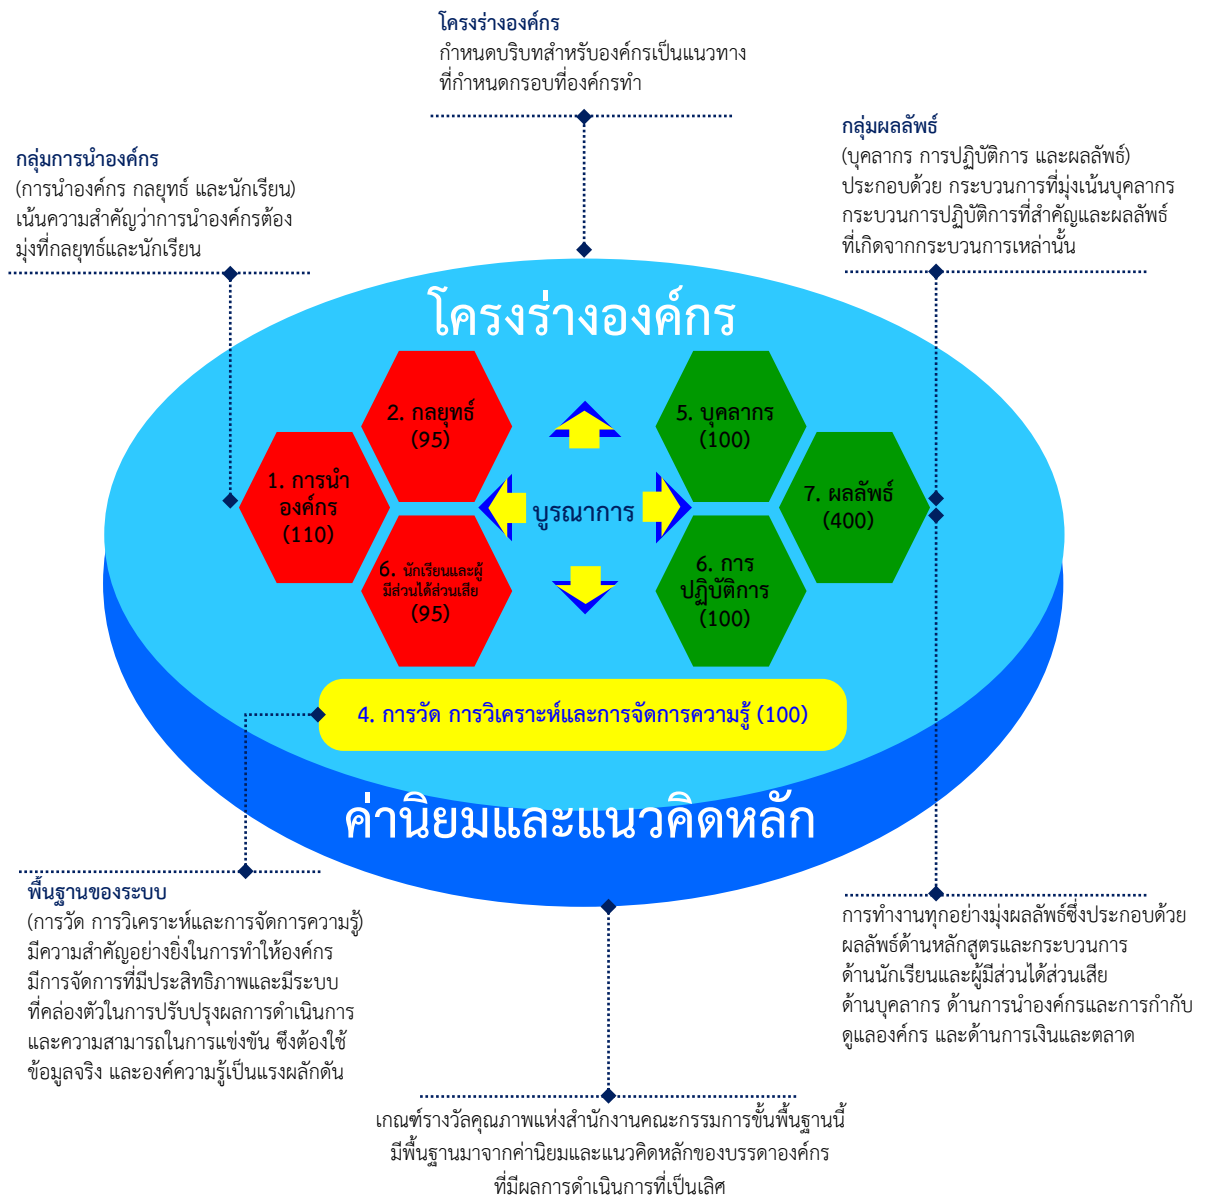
โครงร่างองค์กร
กำหนดบริบทสำหรับองค์กรเป็นแนวทางที่กำหนดกรอบที่องค์กรทำ

กลุ่มการนำองค์กร
(การนำองค์กร กลยุทธ์ และนักเรียน) เน้นความสำคัญว่าการนำองค์กรต้องมุ่งที่กลยุทธ์และนักเรียน

กลุ่มผลลัพธ์
(บุคลากร การปฏิบัติการ และผลลัพธ์) ประกอบด้วย กระบวนการที่มุ่งเน้นบุคลากร กระบวนการปฏิบัติการที่สำคัญและผลลัพธ์ที่เกิดจากกระบวนการเหล่านั้น

โครงร่างองค์กร

2. กลยุทธ์ (95)

1. การนำองค์กร (110)

6. นักเรียนและผู้มีส่วนได้ส่วนเสีย (95)

บูรณาการ

5. บุคลากร (100)

7. ผลลัพธ์ (400)

6. การปฏิบัติการ (100)

4. การวัด การวิเคราะห์และการจัดการความรู้ (100)

ค่านิยมและแนวคิดหลัก

พื้นฐานของระบบ
(การวัด การวิเคราะห์และการจัดการความรู้) มีความสำคัญอย่างยิ่งในการทำให้องค์กรมีการจัดการที่มีประสิทธิภาพและมีระบบที่คล่องตัวในการปรับปรุงผลการดำเนินการและความสามารถในการแข่งขัน ซึ่งต้องใช้ข้อมูลจริง และองค์ความรู้เป็นแรงผลักดัน

การทำงานทุกอย่างมุ่งผลลัพธ์ซึ่งประกอบด้วยผลลัพธ์ด้านหลักสูตรและกระบวนการด้านนักเรียนและผู้มีส่วนได้ส่วนเสีย ด้านบุคลากร ด้านการนำองค์กรและการกำกับดูแลองค์กร และด้านการเงินและตลาด

เกณฑ์รางวัลคุณภาพแห่งสำนักงานคณะกรรมการขั้นพื้นฐานนี้มีพื้นฐานมาจากค่านิยมและแนวคิดหลักของบรรดาองค์กรที่มีผลการดำเนินการที่เป็นเลิศ